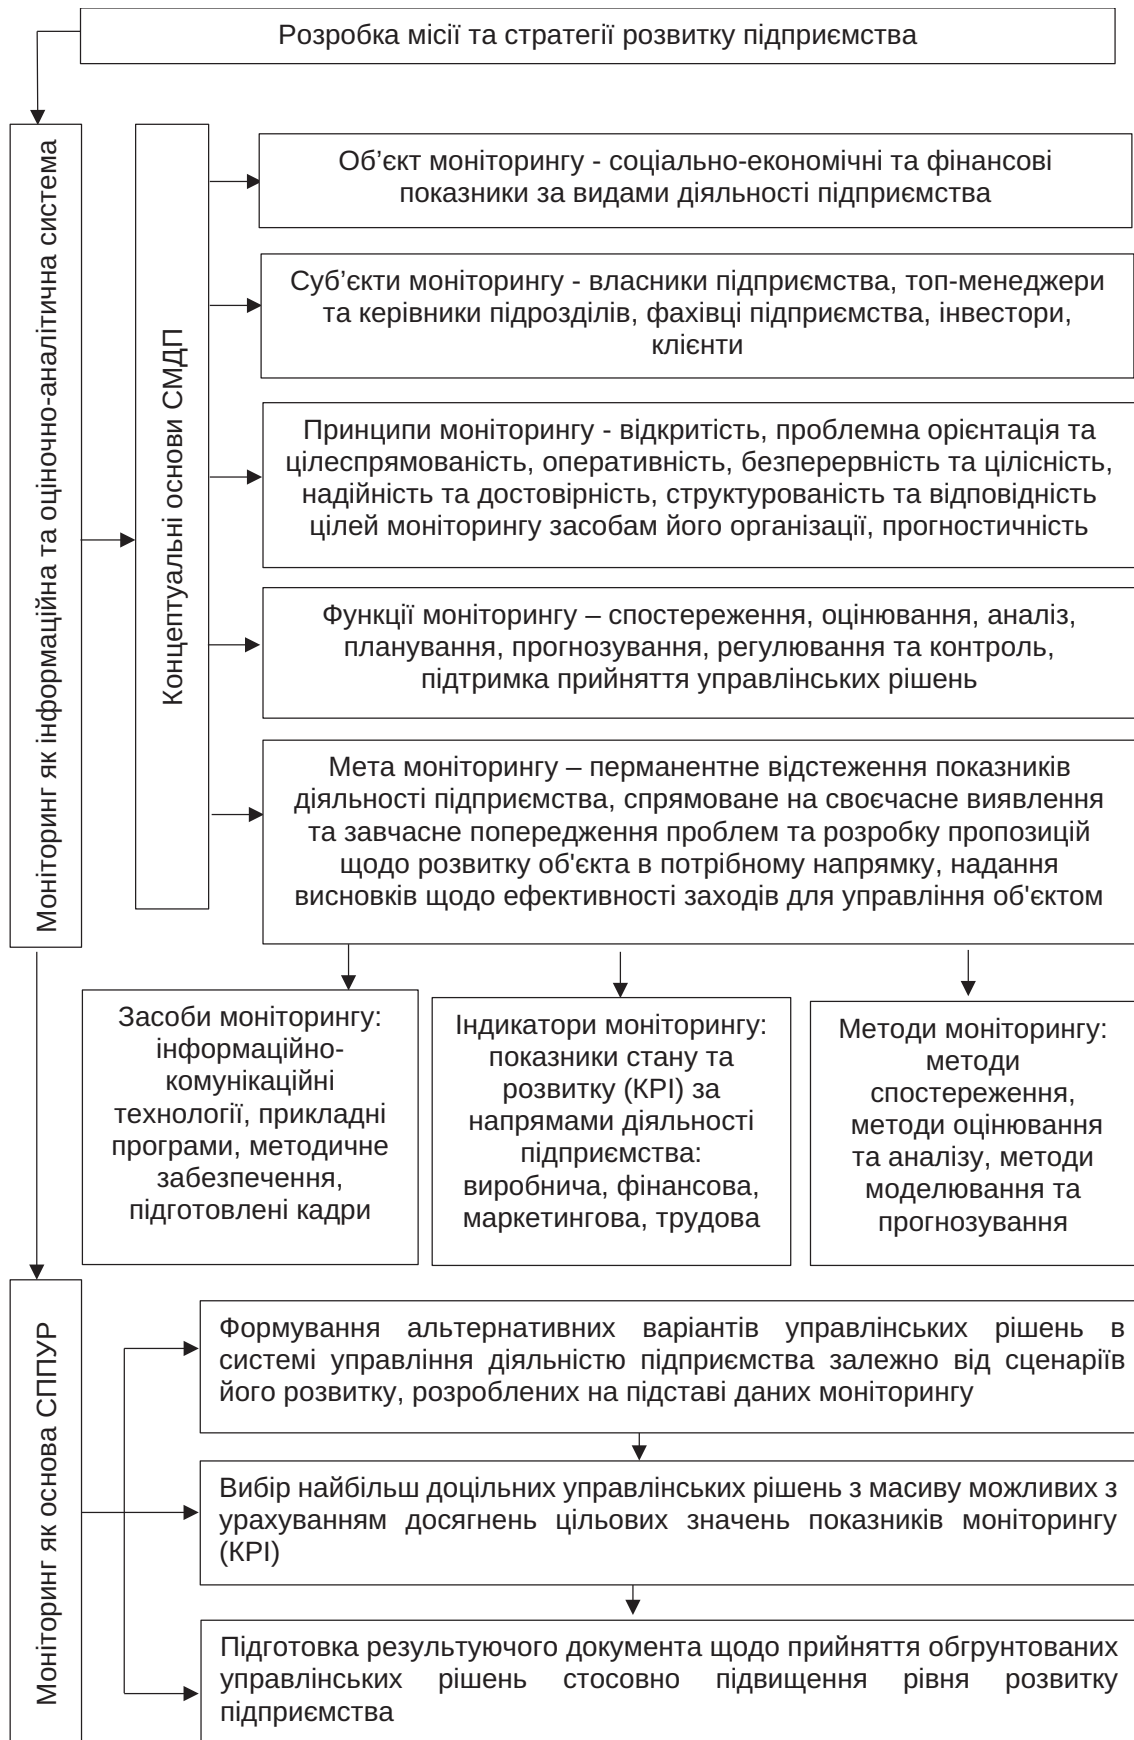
Розробка місії та стратегії розвитку підприємства

Моніторинг як інформаційна та оціночно-аналітична система

Концептуальні основи СМДП

Об'єкт моніторингу - соціально-економічні та фінансові показники за видами діяльності підприємства

Суб'єкти моніторингу - власники підприємства, топ-менеджери та керівники підрозділів, фахівці підприємства, інвестори, клієнти

Принципи моніторингу - відкритість, проблемна орієнтація та цілеспрямованість, оперативність, безперервність та цілісність, надійність та достовірність, структурованість та відповідність цілей моніторингу засобам його організації, прогностичність

Функції моніторингу – спостереження, оцінювання, аналіз, планування, прогнозування, регулювання та контроль, підтримка прийняття управлінських рішень

Мета моніторингу – перманентне відстеження показників діяльності підприємства, спрямоване на своєчасне виявлення та завчасне попередження проблем та розробку пропозицій щодо розвитку об'єкта в потрібному напрямку, надання висновків щодо ефективності заходів для управління об'єктом

Засоби моніторингу: інформаційно-комунікаційні технології, прикладні програми, методичне забезпечення, підготовлені кадри

Індикатори моніторингу: показники стану та розвитку (KPI) за напрямами діяльності підприємства: виробнича, фінансова, маркетингова, трудова

Методи моніторингу: методи спостереження, методи оцінювання та аналізу, методи моделювання та прогнозування

Моніторинг як основа СППУР

Формування альтернативних варіантів управлінських рішень в системі управління діяльністю підприємства залежно від сценаріїв його розвитку, розроблених на підставі даних моніторингу

Вибір найбільш доцільних управлінських рішень з масиву можливих з урахуванням досягнень цільових значень показників моніторингу (KPI)

Підготовка результуючого документа щодо прийняття обгрунтованих управлінських рішень стосовно підвищення рівня розвитку підприємства